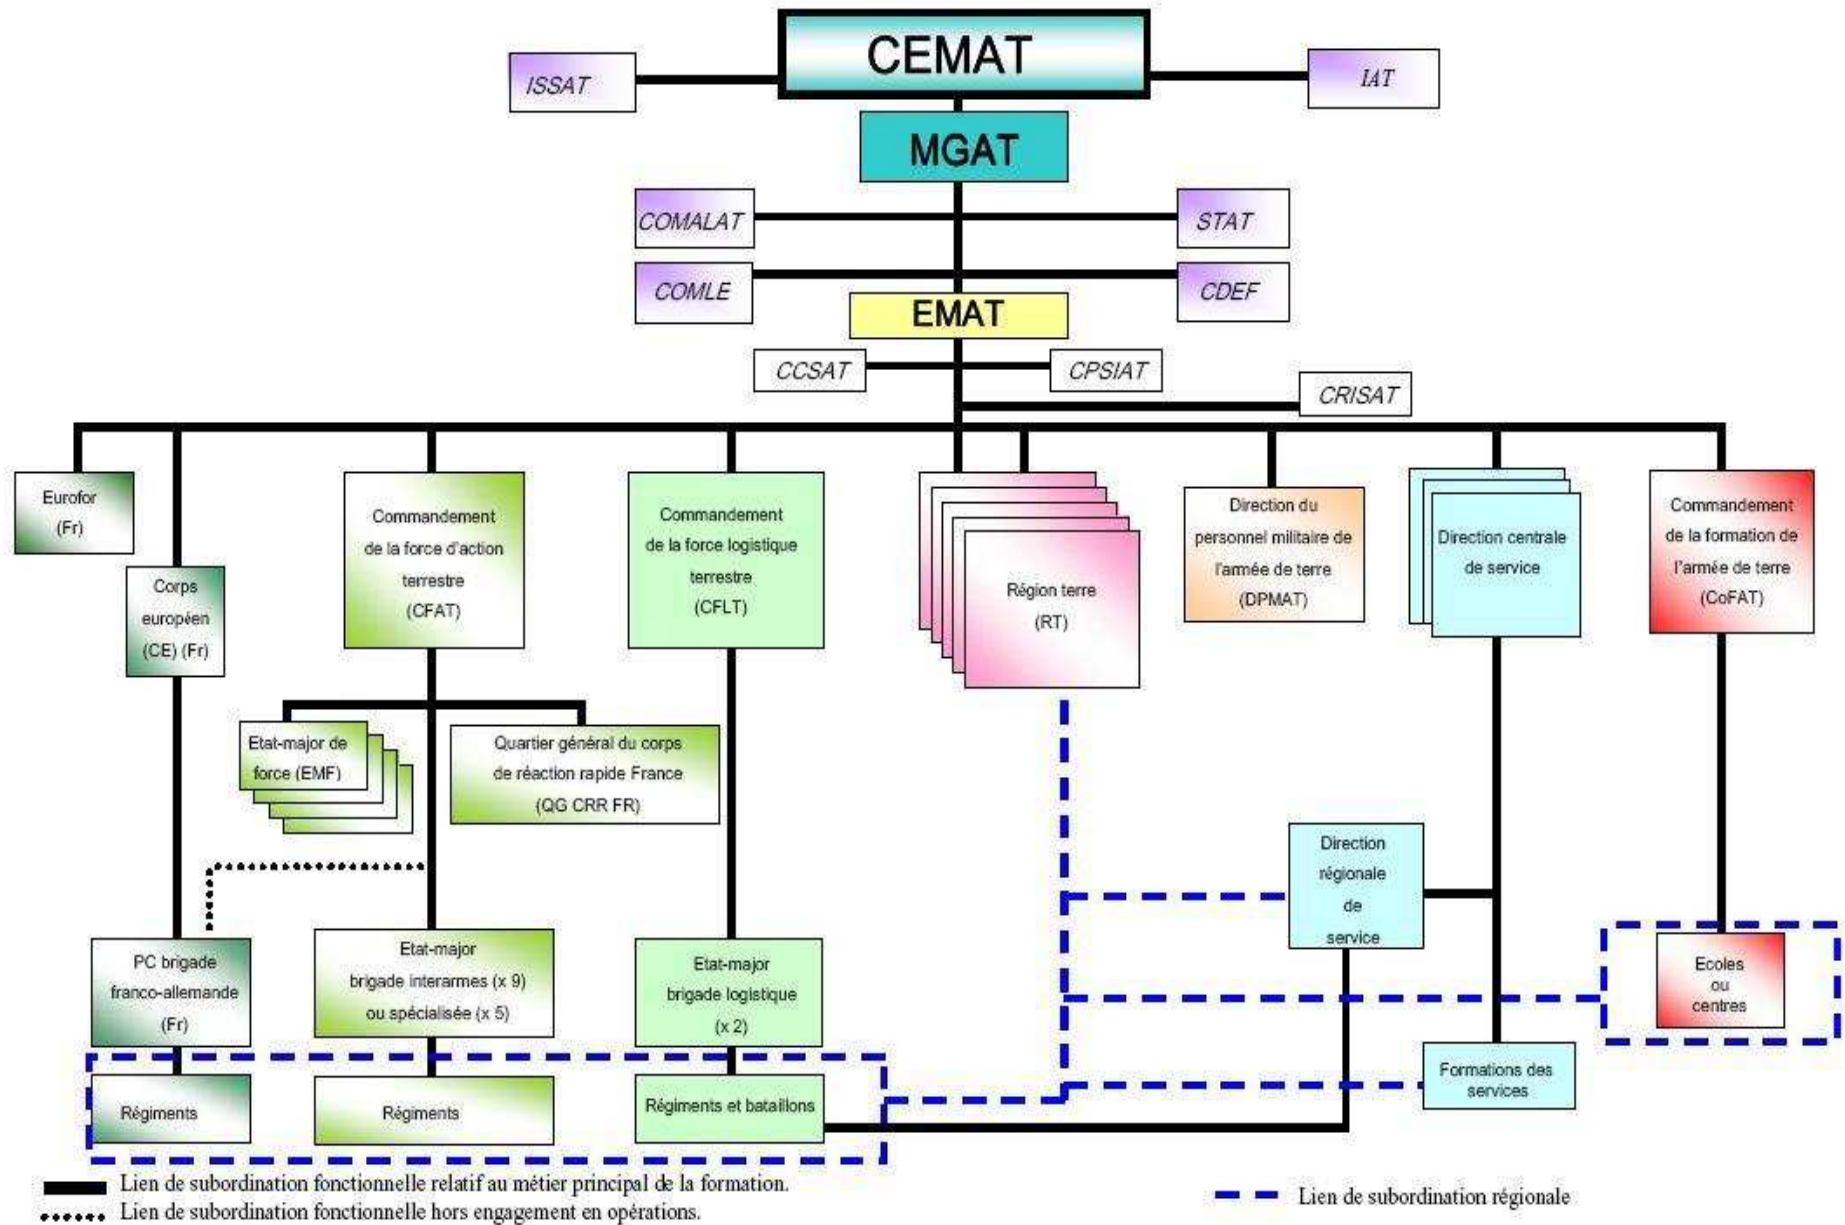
CEMAT

ISSAT

IAT

MGAT

COMALAT

STAT

COMLE

CDEF

EMAT

CCSAT

CPSIAT

CRISAT

Eurofor (Fr)

Corps européen (CE) (Fr)

Commandement de la force d'action terrestre (CFAT)

Commandement de la force logistique terrestre (CFLT)

Région terre (RT)

Direction du personnel militaire de l'armée de terre (DPMAT)

Direction centrale de service

Commandement de la formation de l'armée de terre (CoFAT)

Etat-major de force (EMF)

Quartier général du corps de réaction rapide France (QG CRR FR)

Direction régionale de service

PC brigade franco-allemande (Fr)

Etat-major brigade interarmes (x 9) ou spécialisée (x 5)

Etat-major brigade logistique (x 2)

Ecoles ou centres

Régiments

Régiments

Régiments et bataillons

Formations des services

Lien de subordination fonctionnelle relatif au métier principal de la formation.

Lien de subordination fonctionnelle hors engagement en opérations.

Lien de subordination régionale